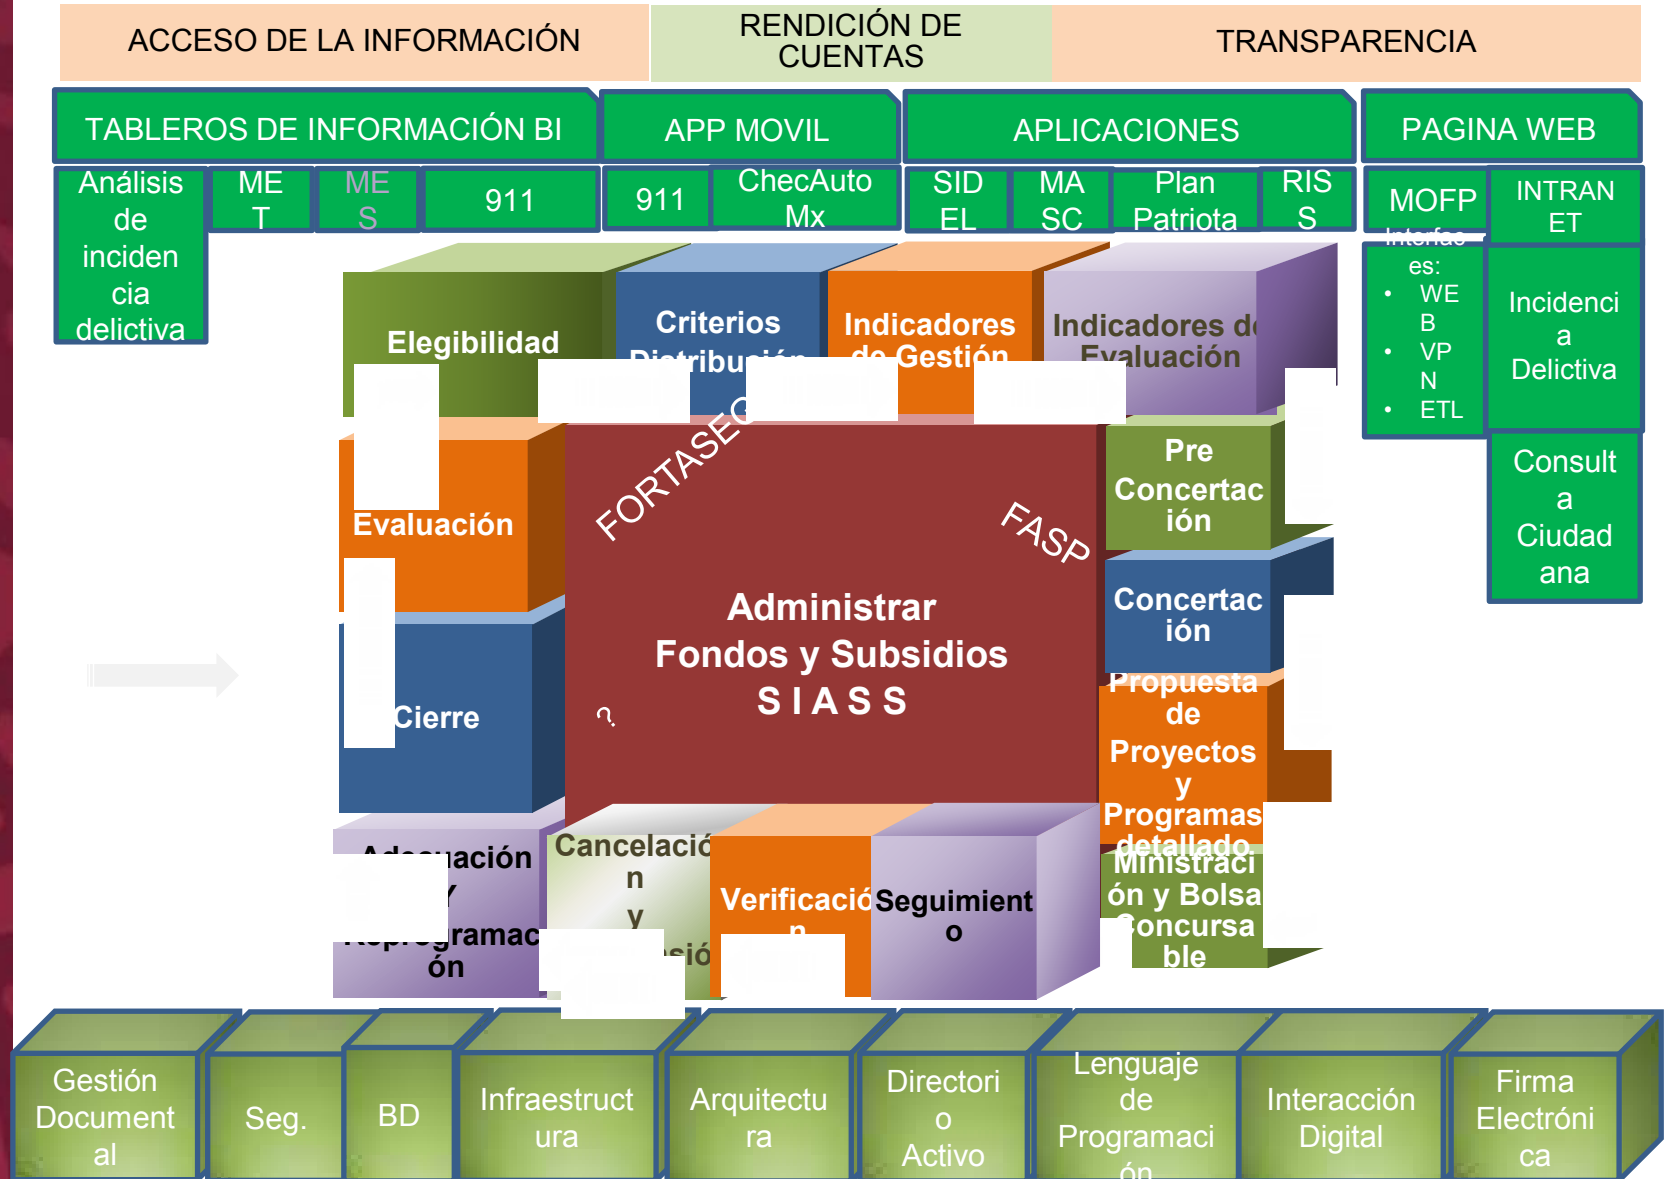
ACCESO DE LA INFORMACIÓN

RENDICIÓN DE CUENTAS

TRANSPARENCIA

TABLEROS DE INFORMACIÓN BI

APP MOVIL

APLICACIONES

PAGINA WEB

Análisis de incidencia delictiva

MET

MES

911

911

ChecAuto Mx

SIDEL

MASC

Plan Patriota

RISS

MOFP

INTRANET

Interfaces:
• WEB
• VPN
• ETL

Incidencia Delictiva

Consulta Ciudadana

Elegibilidad

Criterios Distribución

Indicadores de Gestión

Indicadores de Evaluación

Evaluación

FORTASEG

FASP

Administrar Fondos y Subsidios S I A S S

Pre Concertación

Concertación

Cierre

Propuesta de Proyectos y Programas detallado

Ministración y Bolsa Concursable

Adecuación y Reprogramación

Cancelación y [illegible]sión

Verificación

Seguimiento

Gestión Documental

Seg.

BD

Infraestructura

Arquitectura

Directorio Activo

Lenguaje de Programación

Interacción Digital

Firma Electrónica